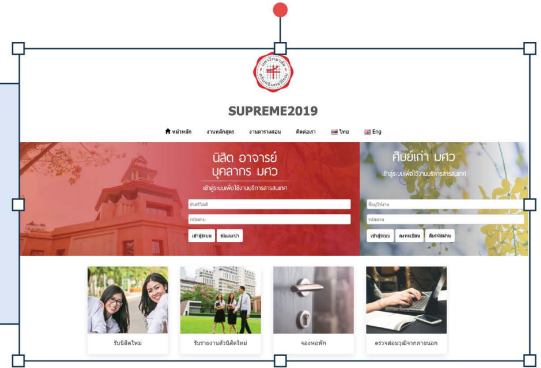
SUPREME2019

หน้าหลัก งานหลักสูตร ตารางสอน ติดต่อเรา ไทย Eng

นิสิต อาจารย์ บุคลากร มศว

เข้าสู่ระบบเพื่อใช้งานบริการสารสนเทศ

เข้าสู่ระบบ ช่วยเหลือ

ศิษย์เก่า มศว

เข้าสู่ระบบเพื่อใช้งานบริการสารสนเทศ

เข้าสู่ระบบ ลงทะเบียน ลืมรหัสผ่าน

รับนิสิตใหม่

รับรายงานตัวนิสิตใหม่

จองหอพัก

ตรวจสอบวุฒิจากภายนอก